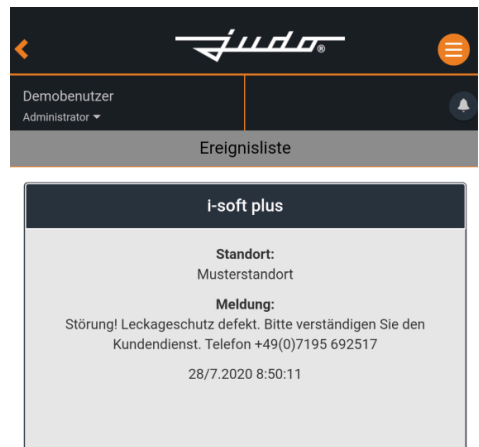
judo®

Demobenutzer
Administrator

Ereignisliste

i-soft plus

Standort:
Musterstandort

Meldung:
Störung! Leckageschutz defekt. Bitte verständigen Sie den Kundendienst. Telefon +49(0)7195 692517

28/7.2020 8:50:11